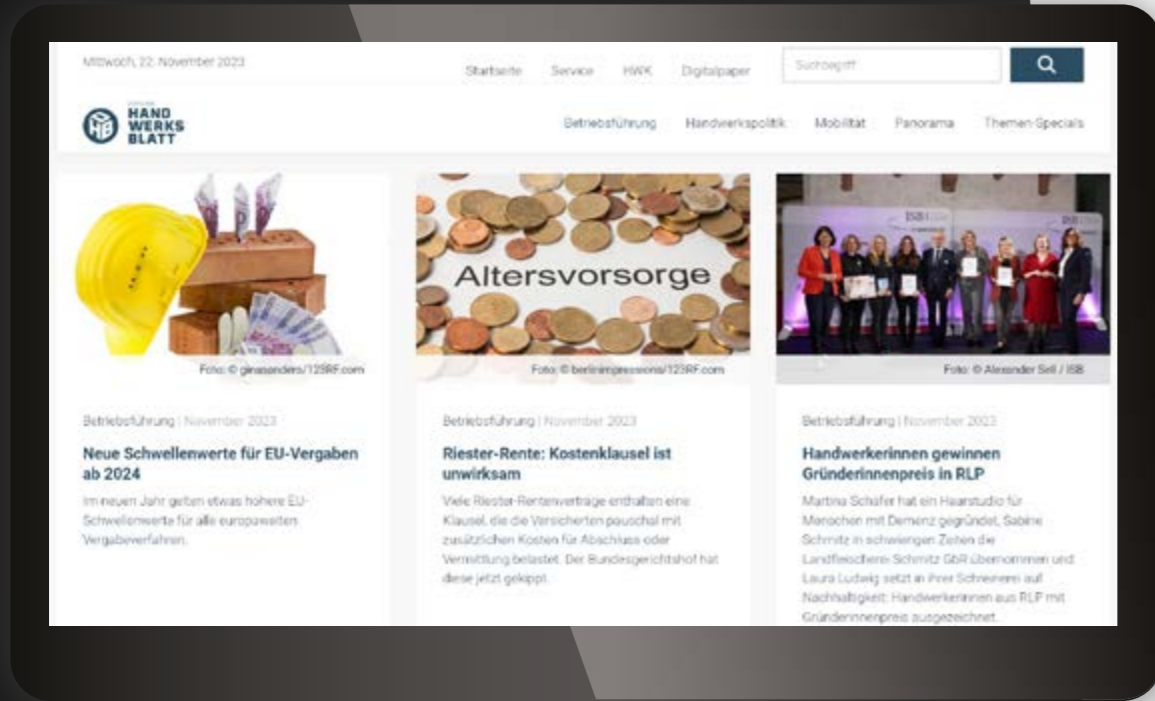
Mittwoch, 22. November 2023

Startseite Service HWK Digitalpaper

Suchbegriff

HAND WERKS BLATT

Betriebsführung Handwerkspolitik Mobilität Panorama Themen-Specials

Foto: © ginasanders/123RF.com

Betriebsführung | November 2023

Neue Schwellenwerte für EU-Vergaben ab 2024

Im neuen Jahr gelten etwas höhere EU-Schwellenwerte für alle europaweiten Vergabeverfahren.

Altersvorsorge

Foto: © berlinimpressions/123RF.com

Betriebsführung | November 2023

Riester-Rente: Kostenklausel ist unwirksam

Viele Riester-Rentenverträge enthalten eine Klausel, die die Versicherten pauschal mit zusätzlichen Kosten für Abschluss oder Vermittlung belastet. Der Bundesgerichtshof hat diese jetzt gekippt.

Foto: © Alexander Sell / ISB

Betriebsführung | November 2023

Handwerkerinnen gewinnen Gründerinnenpreis in RLP

Martina Schäfer hat ein Haarstudio für Menschen mit Demenz gegründet, Sabine Schmitz in schwierigen Zeiten die Landfleischerei Schmitz GbR übernommen und Laura Ludwig setzt in ihrer Schreinerei auf Nachhaltigkeit: Handwerkerinnen aus RLP mit Gründerinnenpreis ausgezeichnet.